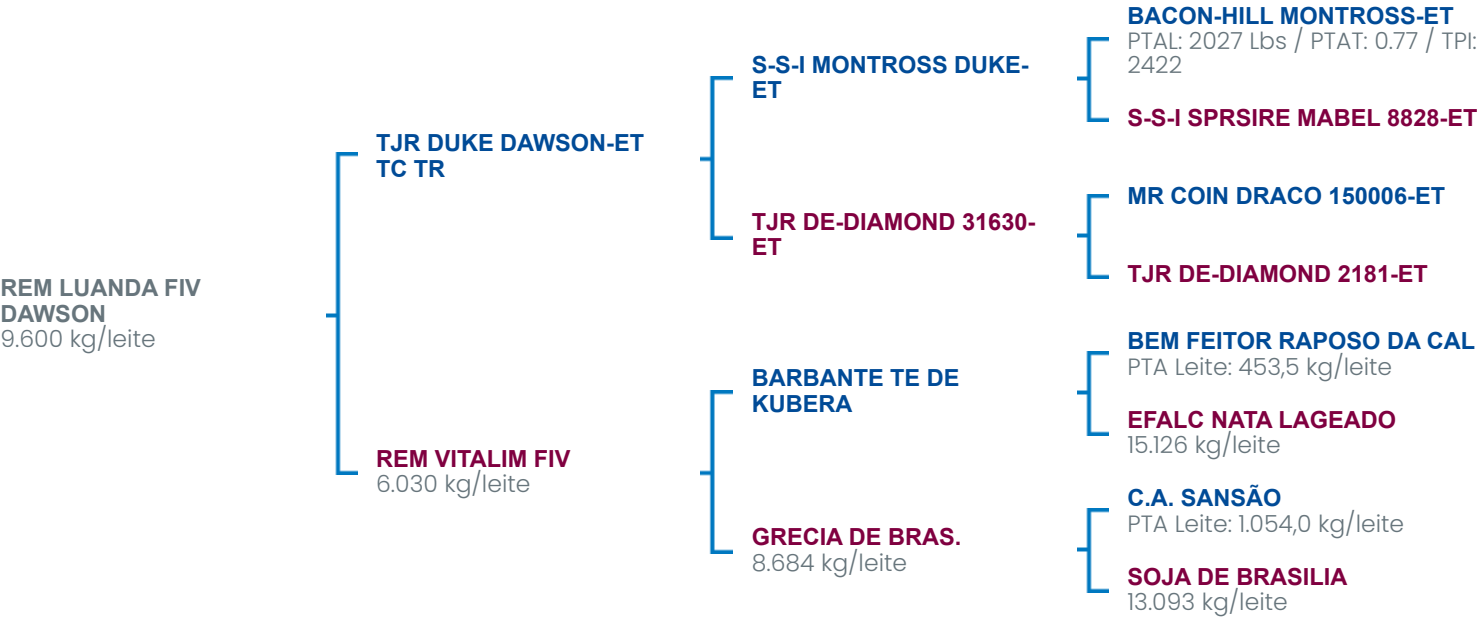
REM LUANDA FIV DAWSON
9.600 kg/leite

TJR DUKE DAWSON-ET TC TR

S-S-I MONTROSS DUKE-ET

BACON-HILL MONTROSS-ET
PTAL: 2027 Lbs / PTAT: 0.77 / TPI: 2422

S-S-I SPRSIRE MABEL 8828-ET

TJR DE-DIAMOND 31630-ET

MR COIN DRACO 150006-ET

TJR DE-DIAMOND 2181-ET

REM VITALIM FIV
6.030 kg/leite

BARBANTE TE DE KUBERA

BEM FEITOR RAPOSO DA CAL
PTA Leite: 453,5 kg/leite

EFALC NATA LAGEADO
15.126 kg/leite

GRECIA DE BRAS.
8.684 kg/leite

C.A. SANSÃO
PTA Leite: 1.054,0 kg/leite

SOJA DE BRASILIA
13.093 kg/leite